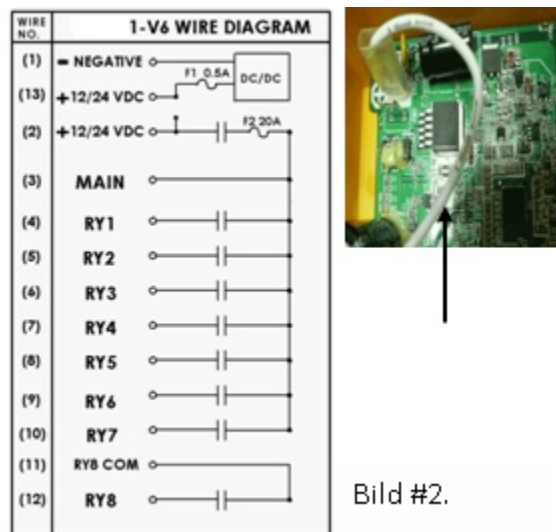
| WIRE NO. | 1-V6 WIRE DIAGRAM |
|---|---|
| (1) | – NEGATIVE |
| (13) | +12/24 VDC |
| (2) | +12/24 VDC |
| (3) | MAIN |
| (4) | RY1 |
| (5) | RY2 |
| (6) | RY3 |
| (7) | RY4 |
| (8) | RY5 |
| (9) | RY6 |
| (10) | RY7 |
| (11) | RY8 COM |
| (12) | RY8 |

F1 0.5A

DC/DC

F2 20A

Bild #2.